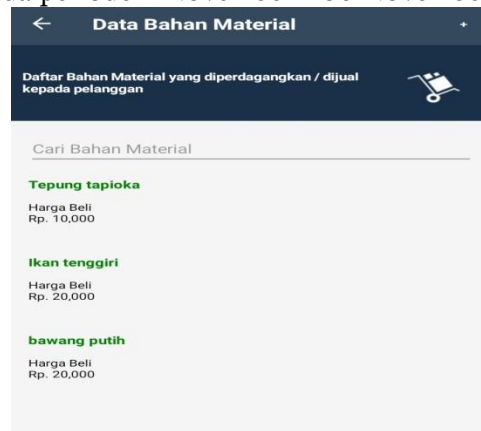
←
Data Bahan Material
+

Daftar Bahan Material yang diperdagangkan / dijual kepada pelanggan

Cari Bahan Material

Tepung tapioka

Harga Beli
Rp. 10,000

Ikan tenggiri

Harga Beli
Rp. 20,000

bawang putih

Harga Beli
Rp. 20,000